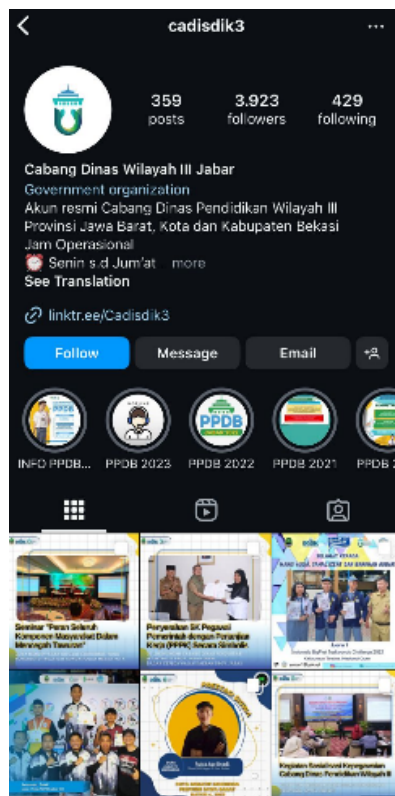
cadisdik3 ···

359 posts
3.923 followers
429 following

Cabang Dinas Wilayah III Jabar
Government organization
Akun resmi Cabang Dinas Pendidikan Wilayah III Provinsi Jawa Barat, Kota dan Kabupaten Bekasi
Jam Operasional
⏰ Senin s.d Jum'at ... more
See Translation

linktr.ee/Cadisdik3

Follow
Message
Email

INFO PPDB...
PPDB 2023
PPDB 2022
PPDB 2021
PPDB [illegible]

Seminar "Peran Seluruh Komponen Masyarakat Dalam Mencegah Tawuran"
Penyerahan SK Pegawai Pemerintah dengan Perjanjian Kerja (PPPK) Secara Simbolis
Kegiatan Sosialisasi Kepegawaian Cabang Dinas Pendidikan Wilayah III